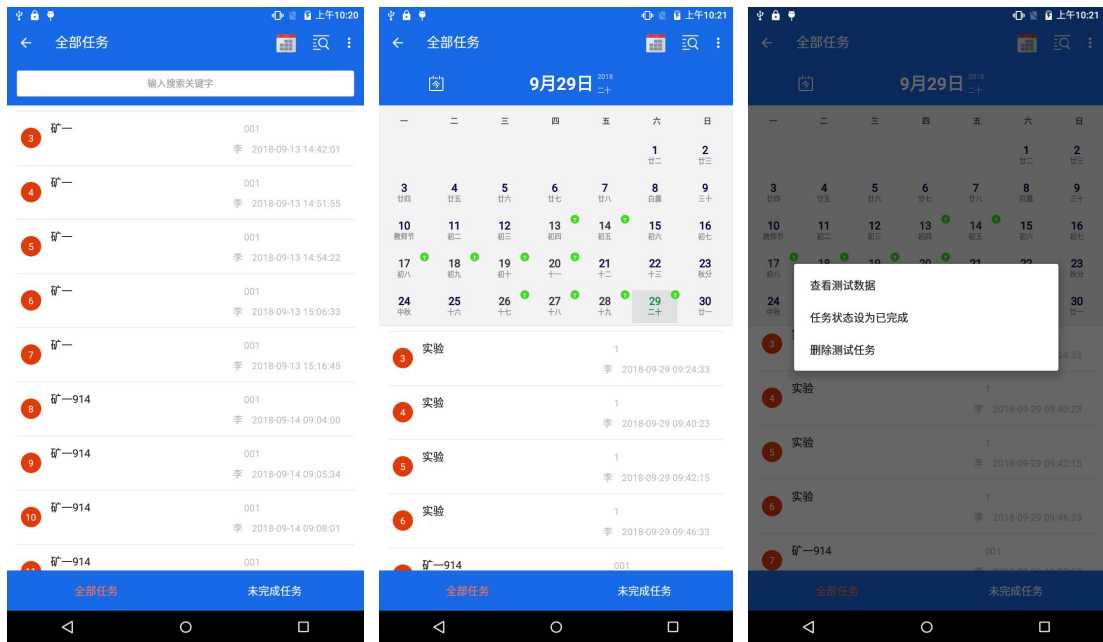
上午10:20

全部任务

输入搜索关键字

3 矿一 001
李 2018-09-13 14:42:01

4 矿一 001
李 2018-09-13 14:51:55

5 矿一 001
李 2018-09-13 14:54:22

6 矿一 001
李 2018-09-13 15:06:33

7 矿一 001
李 2018-09-13 15:16:45

8 矿一914 001
李 2018-09-14 09:04:00

9 矿一914 001
李 2018-09-14 09:05:34

10 矿一914 001
李 2018-09-14 09:08:01

矿一914 001

全部任务 未完成任务

上午10:21

全部任务

今

9月29日 2018 二十

| 一 | 二 | 三 | 四 | 五 | 六 | 日 |
|---|---|---|---|---|---|---|
| | | | | | 1 廿二 | 2 廿三 |
| 3 廿四 | 4 廿五 | 5 廿六 | 6 廿七 | 7 廿八 | 8 白露 | 9 三十 |
| 10 教师节 | 11 初二 | 12 初三 | 13 初四 | 14 初五 | 15 初六 | 16 初七 |
| 17 初八 | 18 初九 | 19 初十 | 20 十一 | 21 十二 | 22 十三 | 23 秋分 |
| 24 中秋 | 25 十六 | 26 十七 | 27 十八 | 28 十九 | 29 二十 | 30 廿一 |

3 实验 1
李 2018-09-29 09:24:33

4 实验 1
李 2018-09-29 09:40:23

5 实验 1
李 2018-09-29 09:42:15

6 实验 1
李 2018-09-29 09:46:33

矿一914 001

全部任务 未完成任务

上午10:21

全部任务

9月29日 2018 二十

查看测试数据
任务状态设为已完成
删除测试任务

4 实验 1
李 2018-09-29 09:40:23

5 实验 1
李 2018-09-29 09:42:15

6 实验 1
李 2018-09-29 09:46:33

7 矿一914 001

全部任务 未完成任务